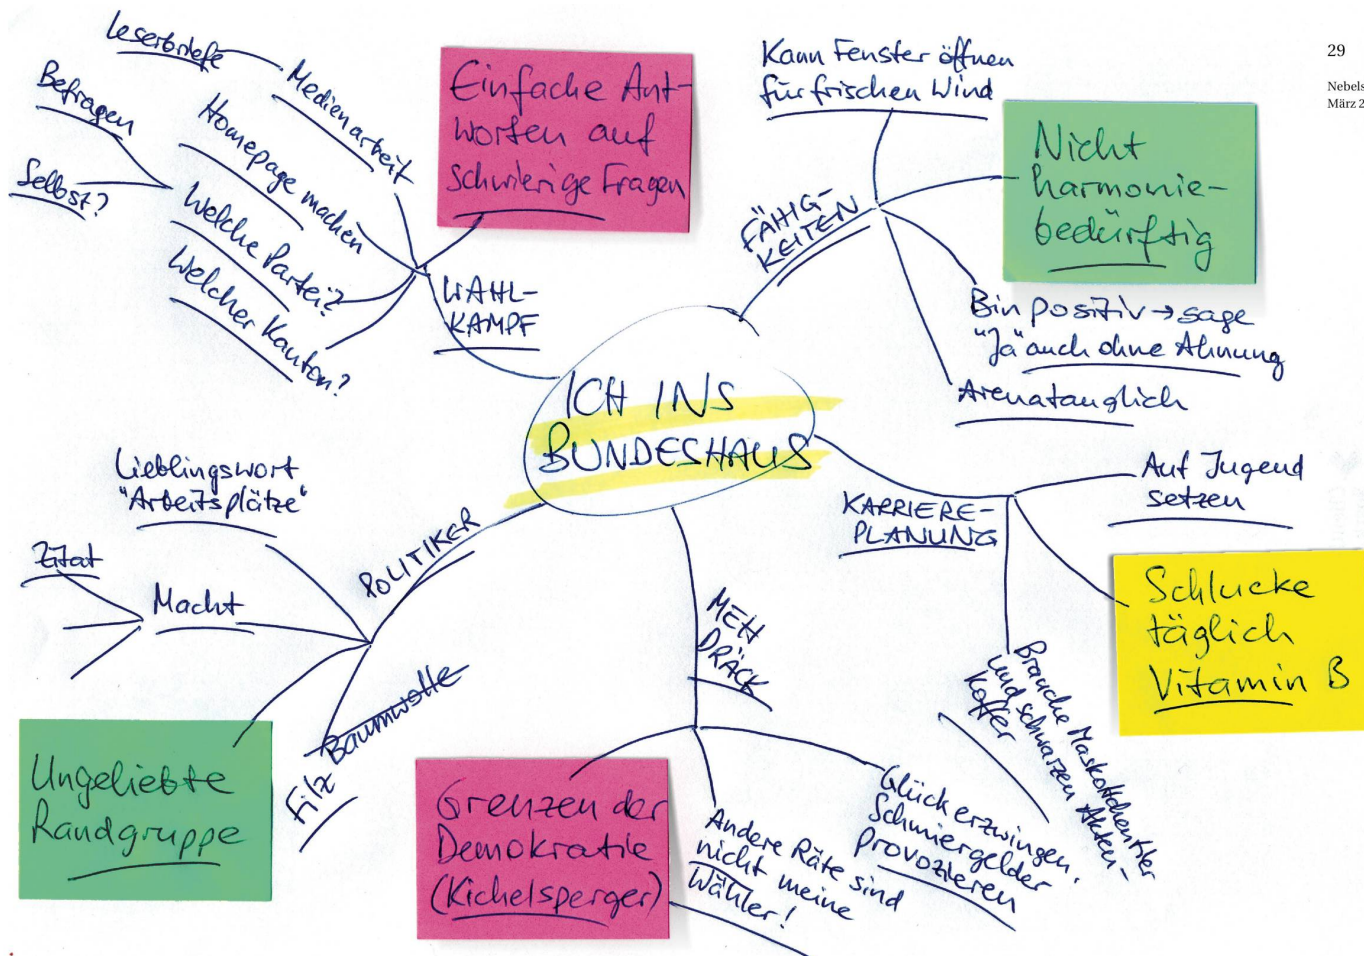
29

Nebels
März 2

ICH INS BUNDESHAUS

WAHL-KAMPF

Medienarbeit

Leserbriefe

Befragen

Selbst?

Homepage machen

Welche Partei?

Welcher Kanton?

Einfache Antworten auf Schwierige Fragen

FÄHIG-KEITEN

Kann Fenster öffnen für frischen Wind

Nicht harmonie-bedürftig

Bin positiv → sage "Ja" auch ohne Ahnung

Arenatauglich

KARRIERE-PLANUNG

Auf Jugend setzen

Schlucke täglich Vitamin B

Brauche Marktkollektenter und schwarzen Aktenkoffer

MEH DRÄCK

Glück erzwingen, Schmiergelder Provozieren

Andere Räte sind nicht meine Wähler!

Grenzen der Demokratie (Kichelsperger)

POLITIKER

Lieblingswort "Arbeitsplätze"

Zitat

Macht

Baumwolle

Filz

Ungeliebte Randgruppe